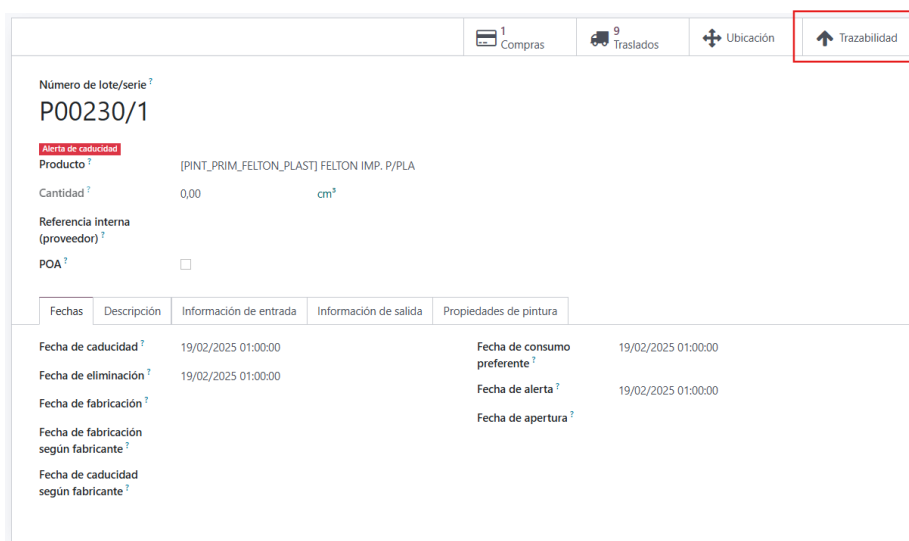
1 Compras | 9 Traslados | Ubicación | Trazabilidad

Número de lote/serie ?
P00230/1

Alerta de caducidad
Producto ? [PINT_PRIM_FELTON_PLAST] FELTON IMP. P/PLA
Cantidad ? 0,00 cm³
Referencia interna (proveedor) ?
POA ?

Fechas | Descripción | Información de entrada | Información de salida | Propiedades de pintura

Fecha de caducidad ? 19/02/2025 01:00:00
Fecha de eliminación ? 19/02/2025 01:00:00
Fecha de fabricación ?
Fecha de fabricación según fabricante ?
Fecha de caducidad según fabricante ?

Fecha de consumo preferente ? 19/02/2025 01:00:00
Fecha de alerta ? 19/02/2025 01:00:00
Fecha de apertura ?